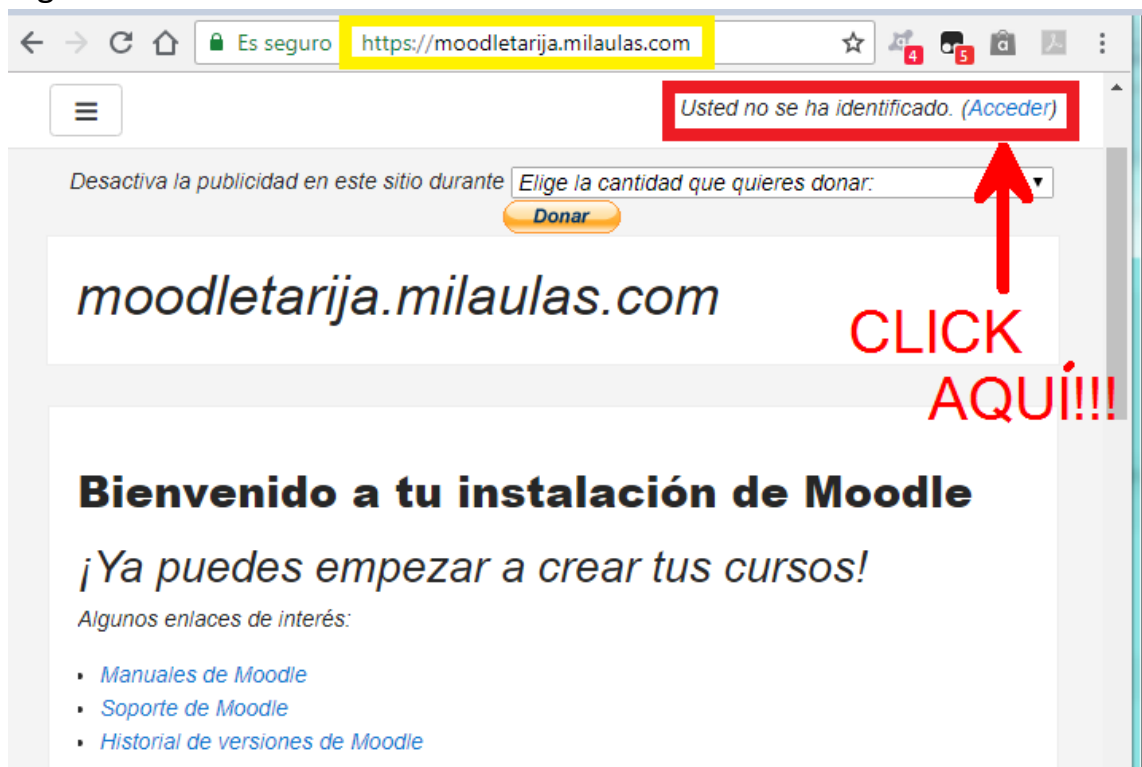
Es seguro https://moodletarija.milaulas.com

4 5

Usted no se ha identificado. (Acceder)

Desactiva la publicidad en este sitio durante Elige la cantidad que quieres donar:

Donar

moodletarija.milaulas.com

CLICK AQUÍ!!!

Bienvenido a tu instalación de Moodle

¡Ya puedes empezar a crear tus cursos!

Algunos enlaces de interés:

- Manuales de Moodle
- Soporte de Moodle
- Historial de versiones de Moodle